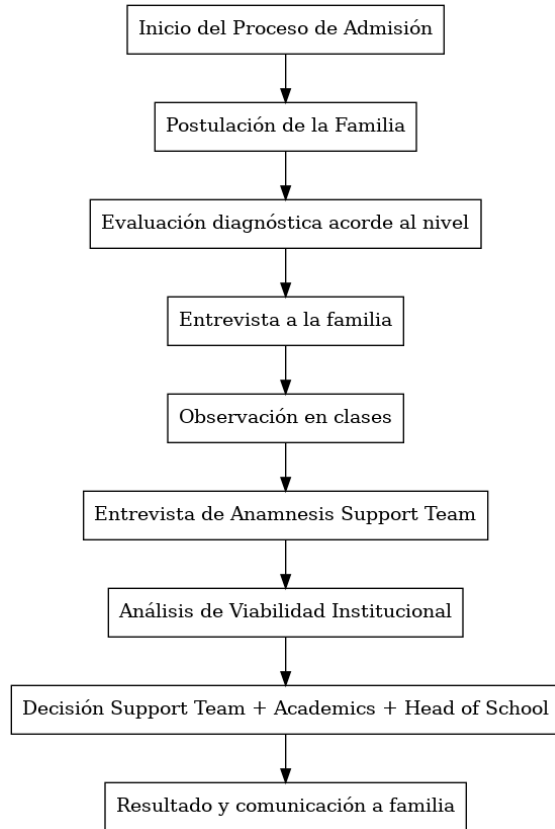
Inicio del Proceso de Admisión

Postulación de la Familia

Evaluación diagnóstica acorde al nivel

Entrevista a la familia

Observación en clases

Entrevista de Anamnesis Support Team

Análisis de Viabilidad Institucional

Decisión Support Team + Academics + Head of School

Resultado y comunicación a familia